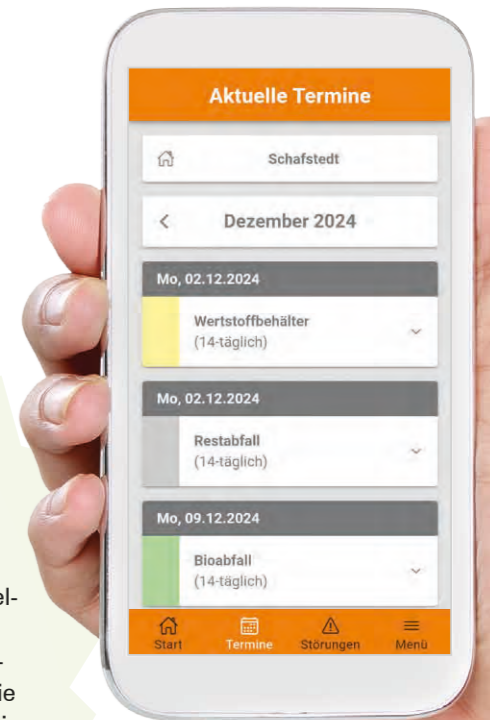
Aktuelle Termine

Schafstedt

<

Dezember 2024

Mo, 02.12.2024

Wertstoffbehälter
(14-täglich)

Mo, 02.12.2024

Restabfall
(14-täglich)

Mo, 09.12.2024

Bioabfall
(14-täglich)

Start Termine Störungen Menü

el-
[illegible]
ie
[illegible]